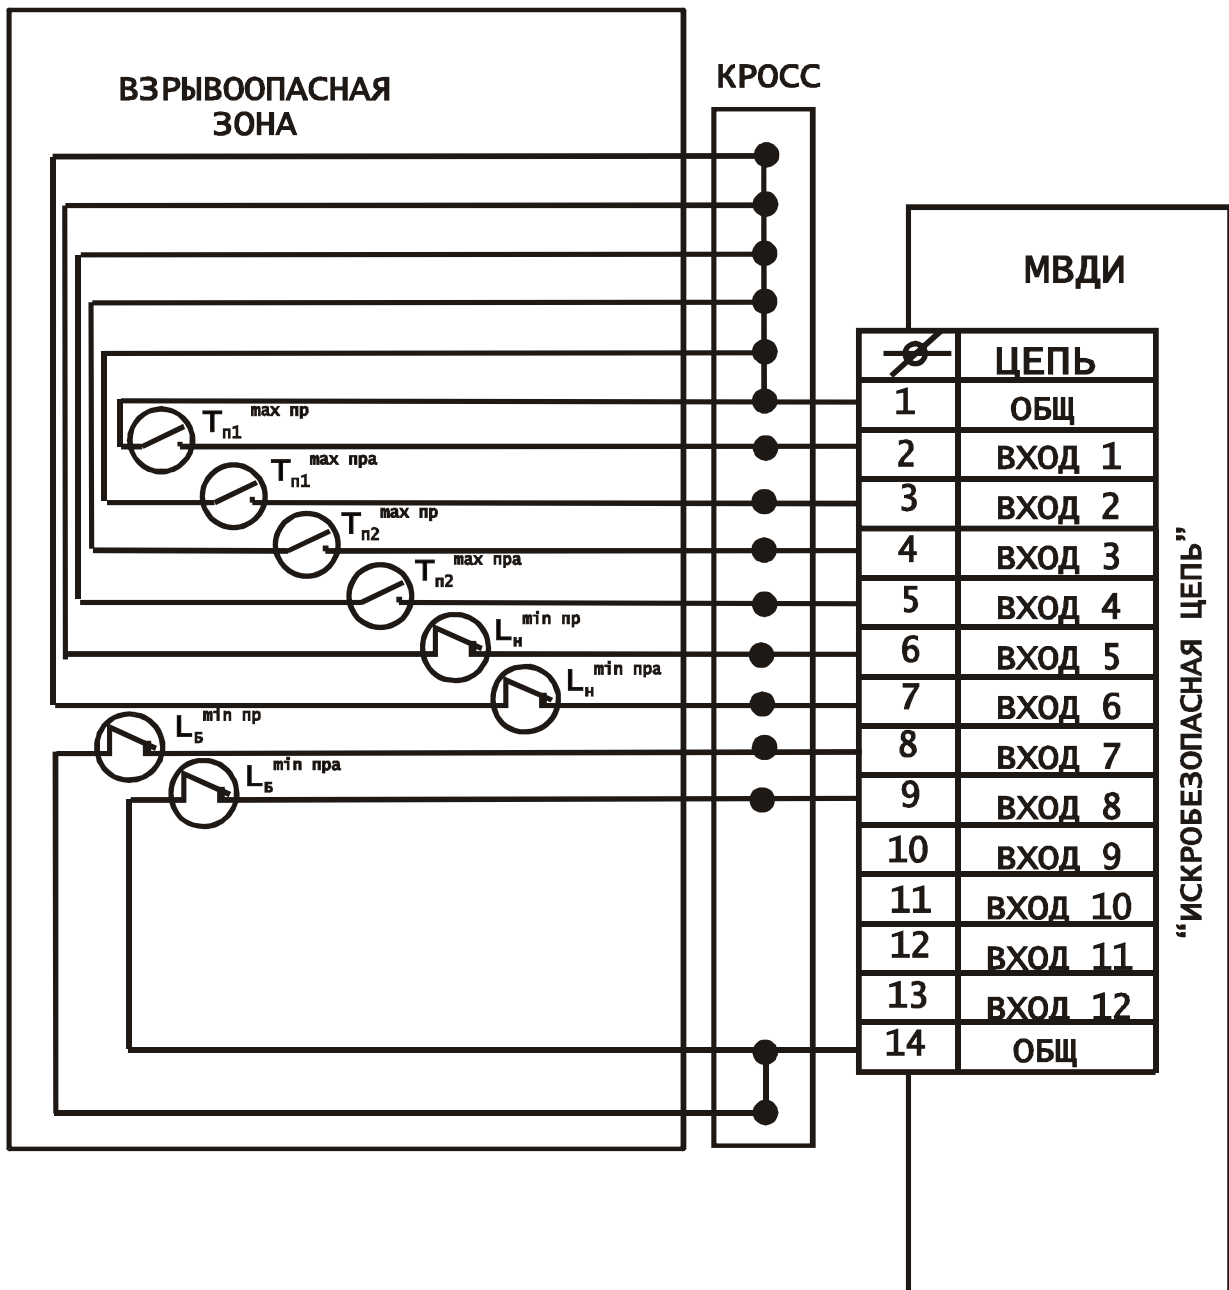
ВЗРЫВООПАСНАЯ ЗОНА

КРОСС

МВДИ

$T_{п1}^{max\ пр}$
$T_{п1}^{max\ пра}$
$T_{п2}^{max\ пр}$
$T_{п2}^{max\ пра}$
$L_{н}^{min\ пр}$
$L_{н}^{min\ пра}$
$L_{Б}^{min\ пр}$
$L_{Б}^{min\ пра}$

| ⌀ | ЦЕПЬ |
|---|---|
| 1 | ОБЩ |
| 2 | ВХОД 1 |
| 3 | ВХОД 2 |
| 4 | ВХОД 3 |
| 5 | ВХОД 4 |
| 6 | ВХОД 5 |
| 7 | ВХОД 6 |
| 8 | ВХОД 7 |
| 9 | ВХОД 8 |
| 10 | ВХОД 9 |
| 11 | ВХОД 10 |
| 12 | ВХОД 11 |
| 13 | ВХОД 12 |
| 14 | ОБЩ |

"ИСКРОБЕЗОПАСНАЯ ЦЕПЬ"